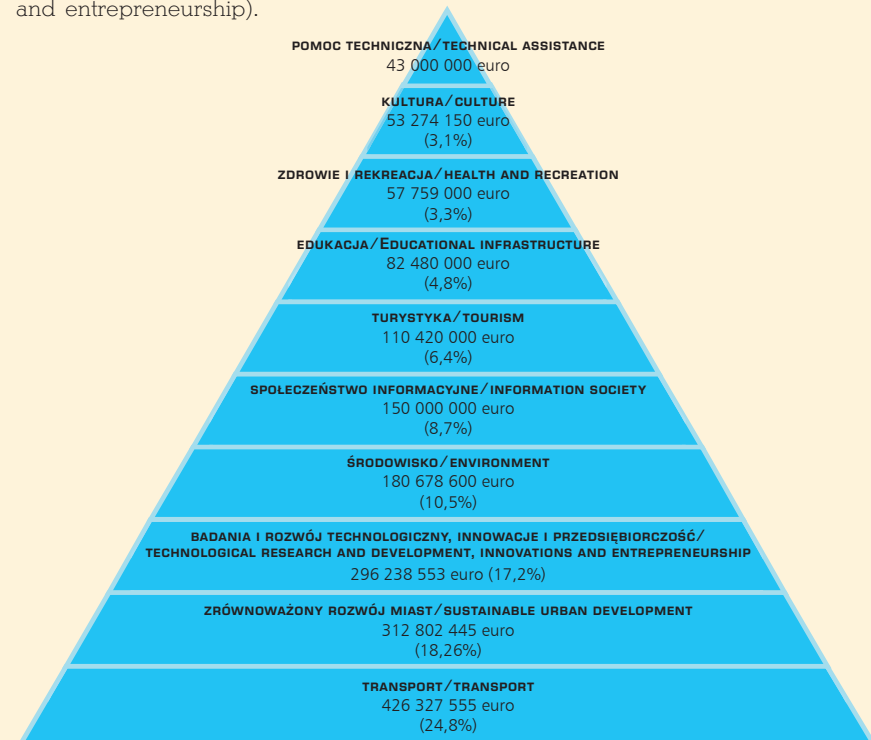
and entrepreneurship).

POMOC TECHNICZNA/TECHNICAL ASSISTANCE
43 000 000 euro

KULTURA/CULTURE
53 274 150 euro
(3,1%)

ZDROWIE I REKREACJA/HEALTH AND RECREATION
57 759 000 euro
(3,3%)

EDUKACJA/EDUCATIONAL INFRASTRUCTURE
82 480 000 euro
(4,8%)

TURYSTYKA/TOURISM
110 420 000 euro
(6,4%)

SPOŁECZEŃSTWO INFORMACYJNE/INFORMATION SOCIETY
150 000 000 euro
(8,7%)

ŚRODOWISKO/ENVIRONMENT
180 678 600 euro
(10,5%)

BADANIA I ROZWÓJ TECHNOLOGICZNY, INNOWACJE I PRZEDSIĘBIORCZOŚĆ/ TECHNOLOGICAL RESEARCH AND DEVELOPMENT, INNOVATIONS AND ENTREPRENEURSHIP
296 238 553 euro (17,2%)

ZRÓWNOWAŻONY ROZWÓJ MIAST/SUSTAINABLE URBAN DEVELOPMENT
312 802 445 euro
(18,26%)

TRANSPORT/TRANSPORT
426 327 555 euro
(24,8%)